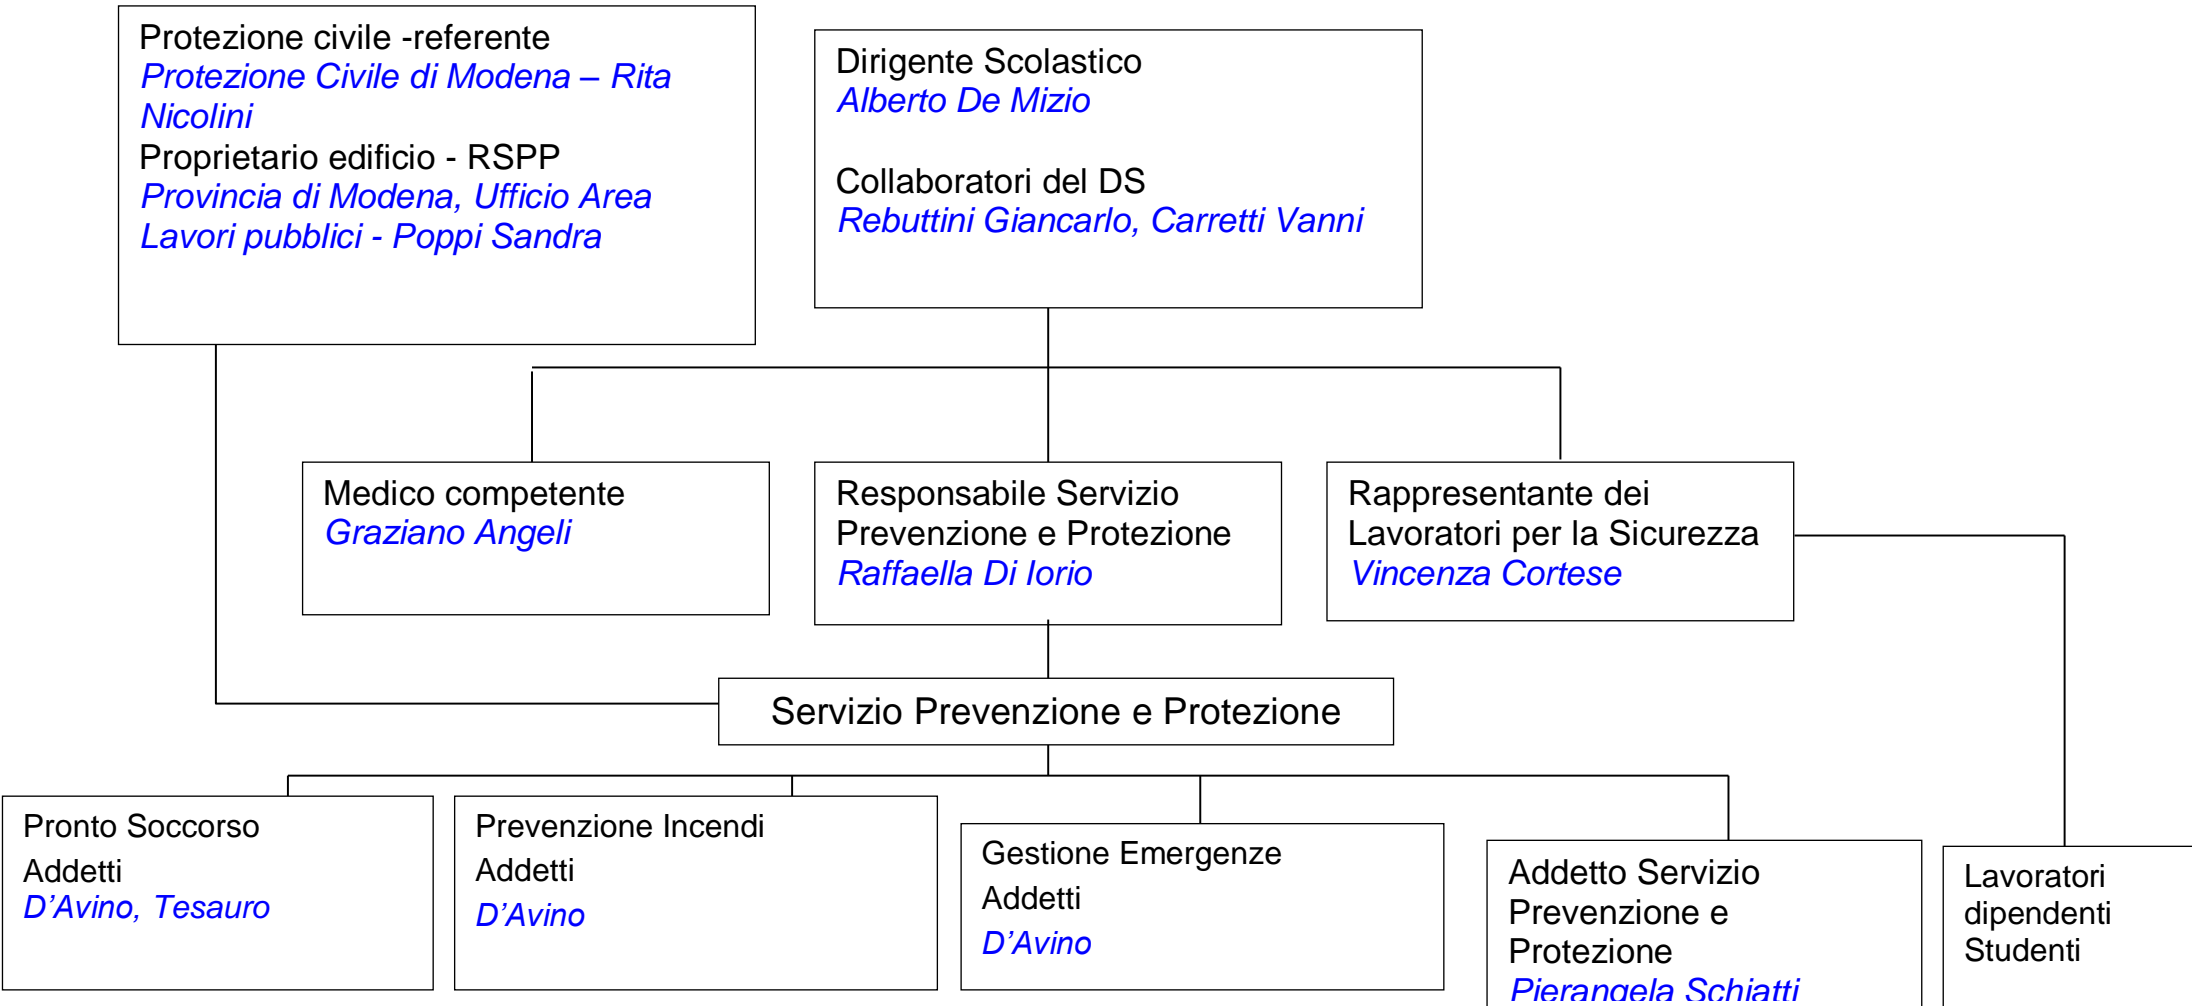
Protezione civile -referente
Protezione Civile di Modena – Rita Nicolini
Proprietario edificio - RSPP
Provincia di Modena, Ufficio Area Lavori pubblici - Poppi Sandra

Dirigente Scolastico
Alberto De Mizio

Collaboratori del DS
Rebuttini Giancarlo, Carretti Vanni

Medico competente
Graziano Angeli

Responsabile Servizio Prevenzione e Protezione
Raffaella Di Iorio

Rappresentante dei Lavoratori per la Sicurezza
Vincenza Cortese

Servizio Prevenzione e Protezione

Pronto Soccorso
Addetti
D'Avino, Tesauro

Prevenzione Incendi
Addetti
D'Avino

Gestione Emergenze
Addetti
D'Avino

Addetto Servizio Prevenzione e Protezione
Pierangela Schiatti

Lavoratori
dipendenti
Studenti